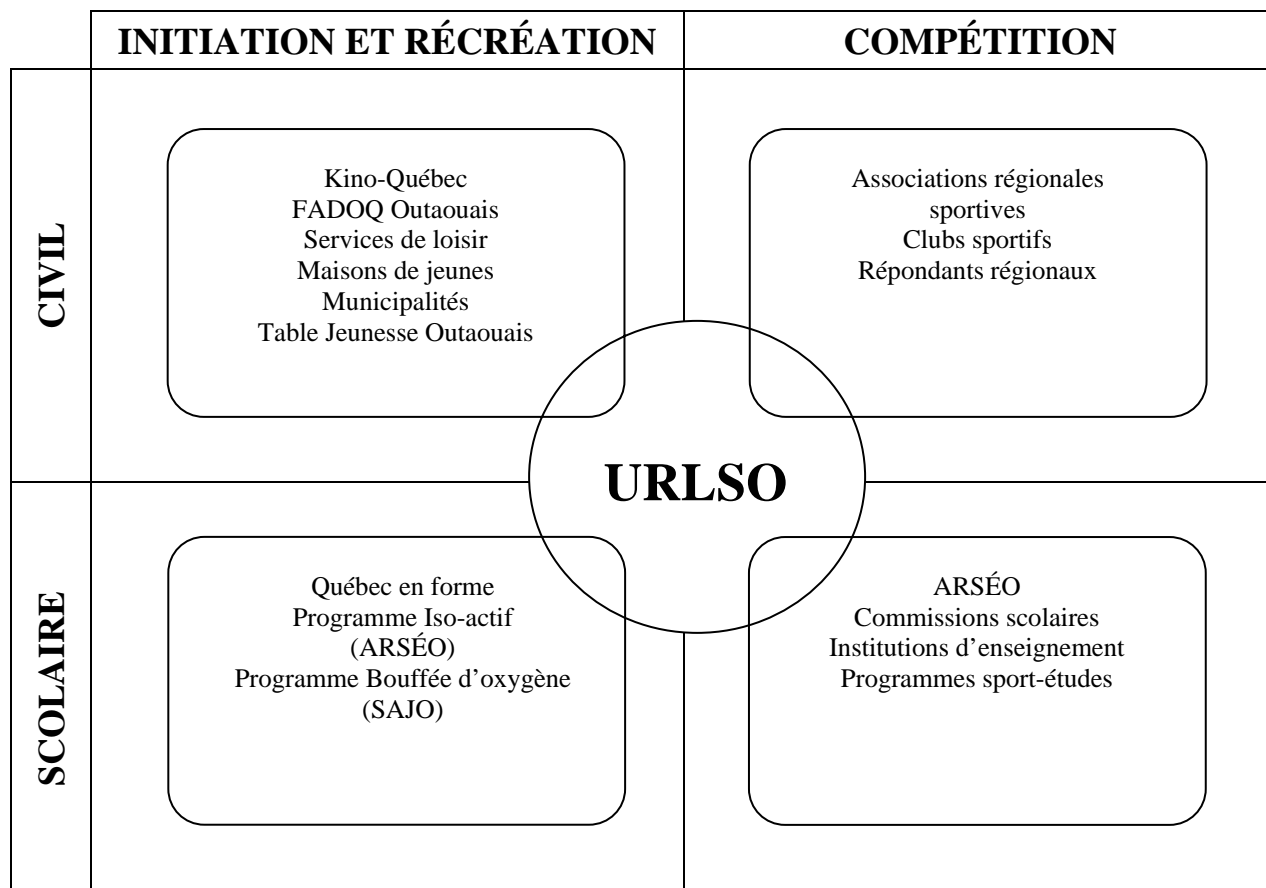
| | INITIATION ET RÉCRÉATION | COMPÉTITION |
|---|---|---|
| CIVIL | Kino-Québec<br>FADOQ Outaouais<br>Services de loisir<br>Maisons de jeunes<br>Municipalités<br>Table Jeunesse Outaouais | Associations régionales sportives<br>Clubs sportifs<br>Répondants régionaux |
| SCOLAIRE | Québec en forme<br>Programme Iso-actif (ARSÉO)<br>Programme Bouffée d'oxygène (SAJO) | ARSÉO<br>Commissions scolaires<br>Institutions d'enseignement<br>Programmes sport-études |

URLSO